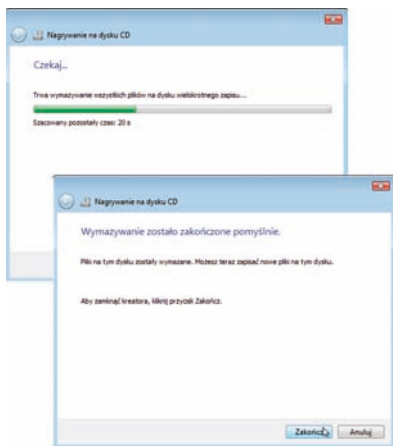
Nagrywanie na dysku CD

Czekaj...

Trwa wymazywanie wszystkich plików na dysku wielokrotnego zapisu...

Szacowany pozostały czas: 20 s

Nagrywanie na dysku CD

Wymazywanie zostało zakończone pomyślnie.

Pliki na tym dysku zostały wymazane. Możesz teraz zapisać nowe pliki na tym dysku.

Aby zamknąć kreatora, kliknij przycisk Zakończ.

Zakończ

Anuluj